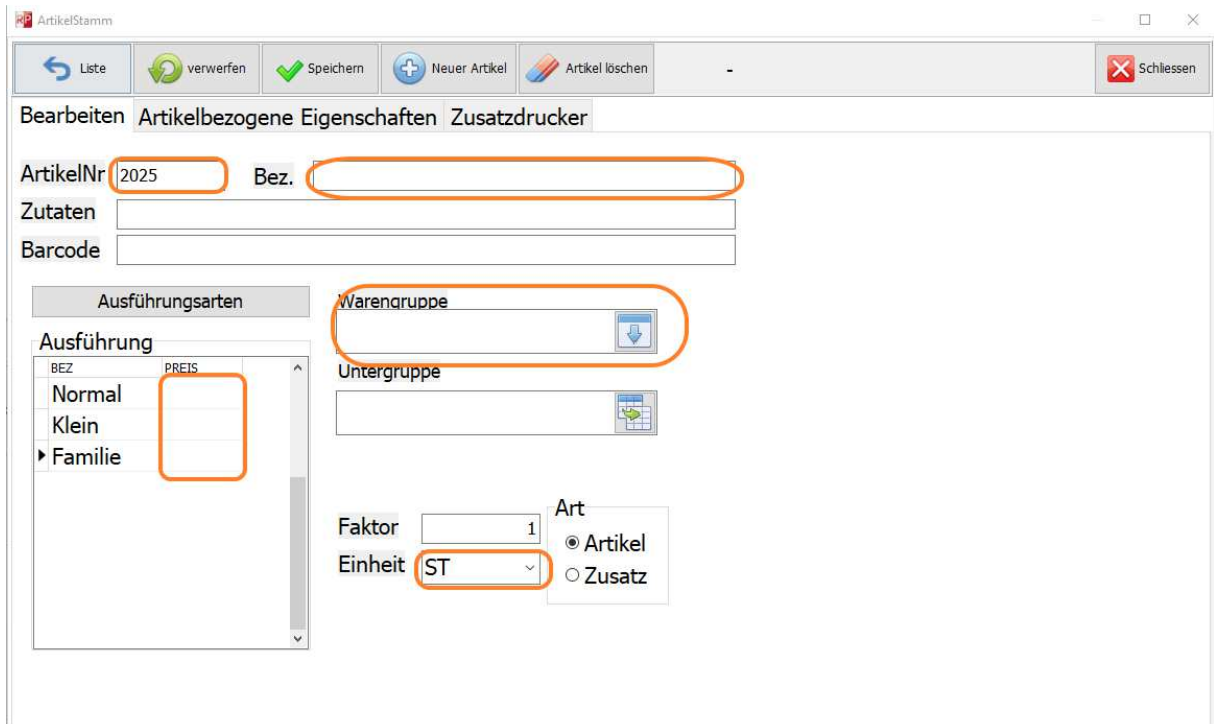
RP ArtikelStamm

Liste | verwerfen | Speichern | Neuer Artikel | Artikel löschen | - | Schliessen

Bearbeiten | Artikelbezogene Eigenschaften | Zusatzdrucker

ArtikelNr 2025 Bez.

Zutaten

Barcode

Ausführungsarten

Ausführung

| BEZ | PREIS |
|---|---|
| Normal | |
| Klein | |
| Familie | |

Warengruppe

Untergruppe

Faktor 1

Einheit ST

Art

Artikel

Zusatz